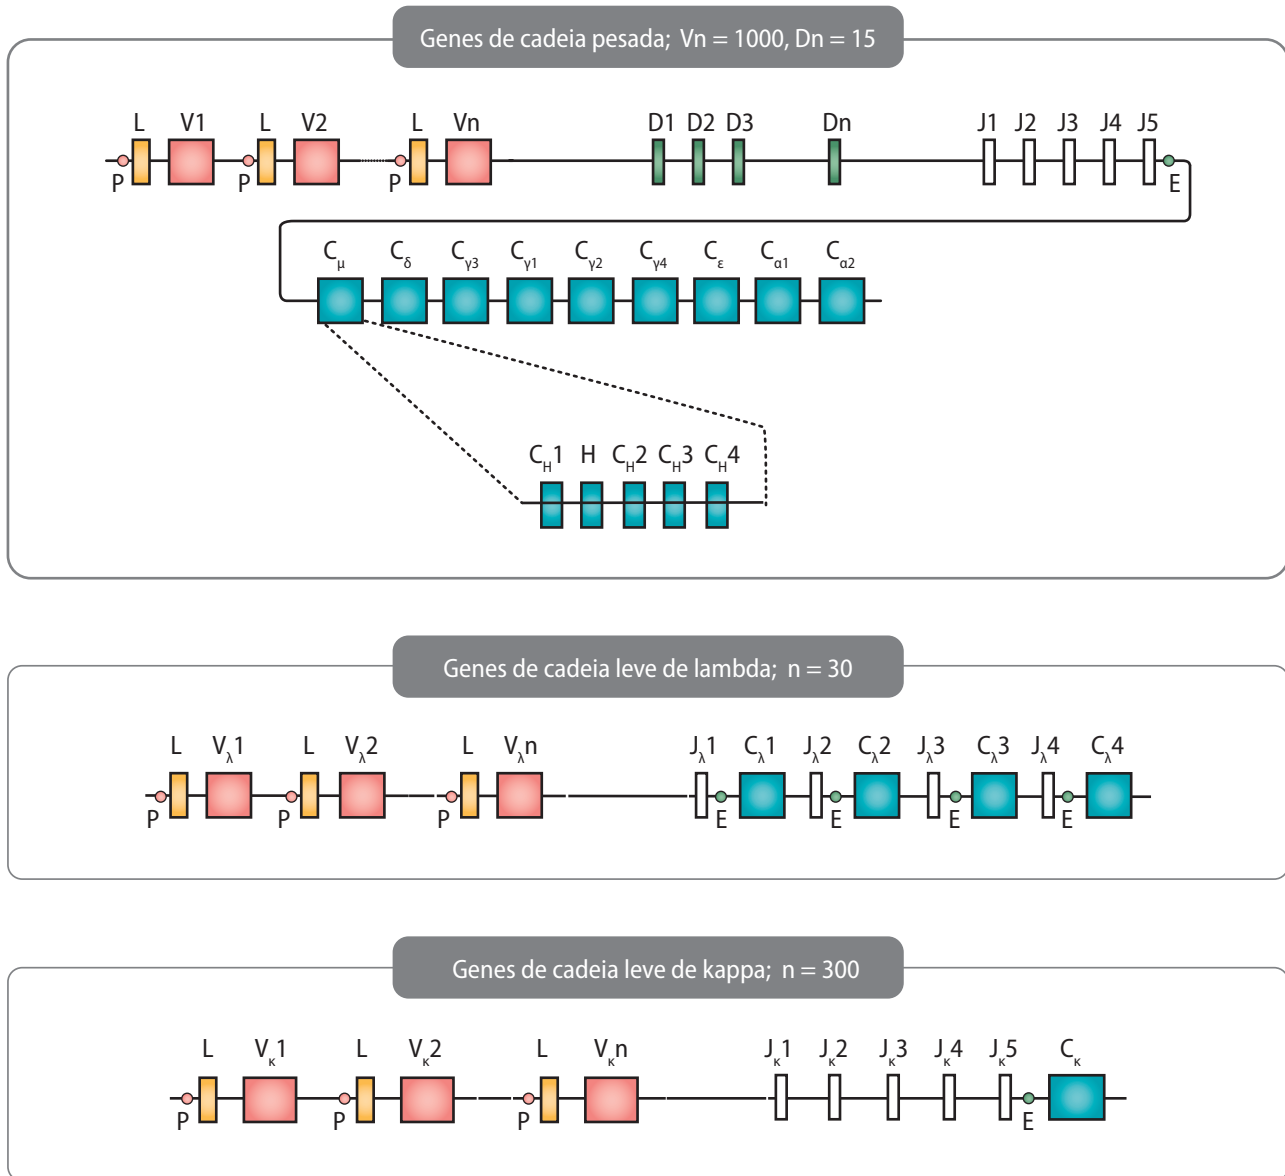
Genes de cadeia pesada; Vn = 1000, Dn = 15

L V1 L V2 L Vn D1 D2 D3 Dn J1 J2 J3 J4 J5
P P P E

$C_\mu$ $C_\delta$ $C_{\gamma3}$ $C_{\gamma1}$ $C_{\gamma2}$ $C_{\gamma4}$ $C_\varepsilon$ $C_{\alpha1}$ $C_{\alpha2}$

$C_H1$ H $C_H2$ $C_H3$ $C_H4$

Genes de cadeia leve de lambda; n = 30

L $V_\lambda1$ L $V_\lambda2$ L $V_\lambda n$ $J_\lambda1$ $C_\lambda1$ $J_\lambda2$ $C_\lambda2$ $J_\lambda3$ $C_\lambda3$ $J_\lambda4$ $C_\lambda4$
P P P E E E E

Genes de cadeia leve de kappa; n = 300

L $V_\kappa1$ L $V_\kappa2$ L $V_\kappa n$ $J_\kappa1$ $J_\kappa2$ $J_\kappa3$ $J_\kappa4$ $J_\kappa5$ $C_\kappa$
P P P E